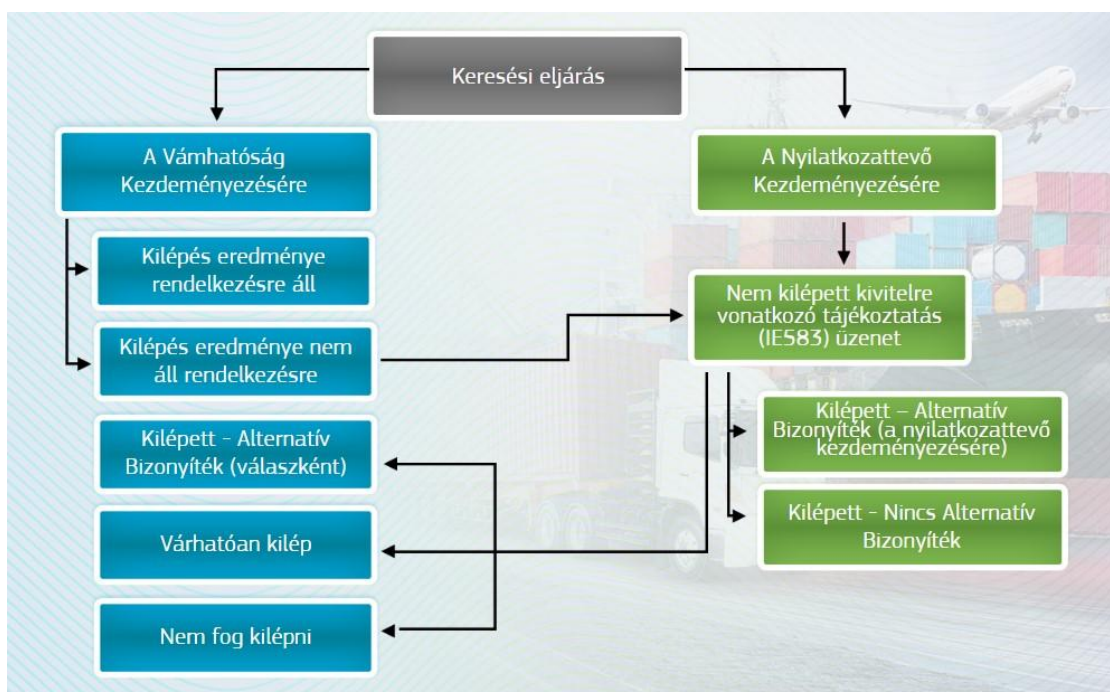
Keresési eljárás

A Vámhatóság Kezdeményezésére

Kilépés eredménye rendelkezésre áll

Kilépés eredménye nem áll rendelkezésre

Kilépett - Alternatív Bizonyíték (válaszként)

Várhatóan kilép

Nem fog kilépni

A Nyilatkozattevő Kezdeményezésére

Nem kilépett kivitelre vonatkozó tájékoztatás (IE583) üzenet

Kilépett – Alternatív Bizonyíték (a nyilatkozattevő kezdeményezésére)

Kilépett - Nincs Alternatív Bizonyíték